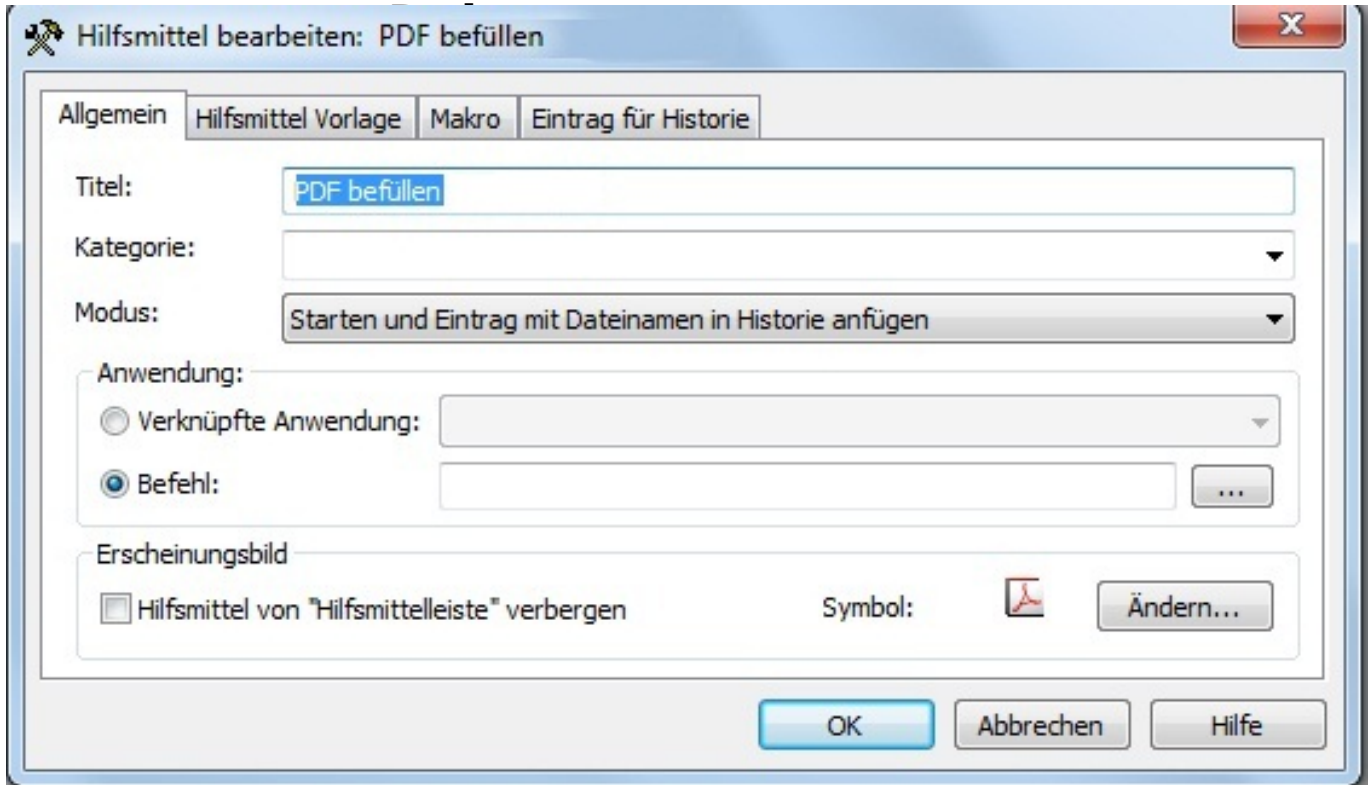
Hilfsmittel bearbeiten: PDF befüllen

Allgemein | Hilfsmittel Vorlage | Makro | Eintrag für Historie

Titel: PDF befüllen

Kategorie:

Modus: Starten und Eintrag mit Dateinamen in Historie anfügen

Anwendung:

Verknüpfte Anwendung:

Befehl: ...

Erscheinungsbild

Hilfsmittel von "Hilfsmittelleiste" verbergen

Symbol: Ändern...

OK Abbrechen Hilfe